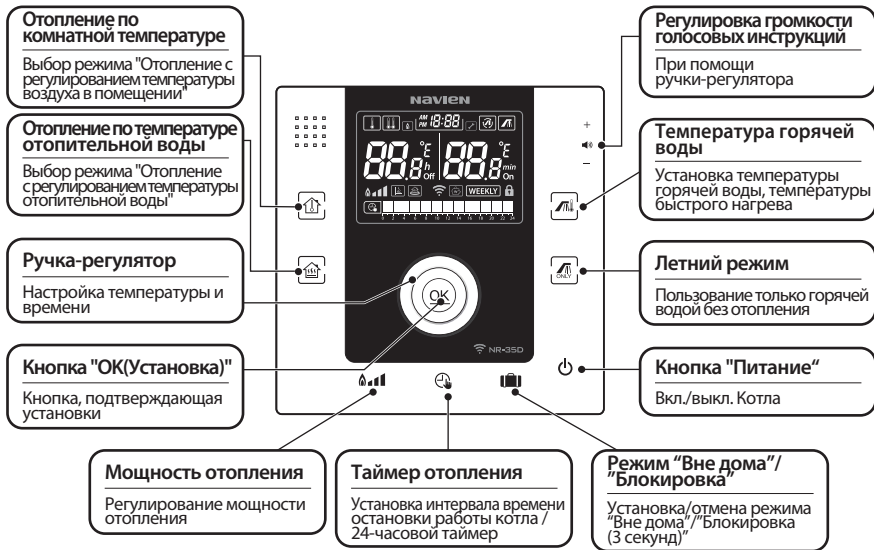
Отопление по комнатной температуре

Выбор режима "Отопление с регулированием температуры воздуха в помещении"

Отопление по температуре отопительной воды

Выбор режима "Отопление с регулированием температуры отопительной воды"

Ручка-регулятор

Настройка температуры и времени

Кнопка "ОК(Установка)"

Кнопка, подтверждающая установки

Мощность отопления

Регулирование мощности отопления

Таймер отопления

Установка интервала времени остановки работы котла / 24-часовой таймер

Режим "Вне дома"/ "Блокировка"

Установка/отмена режима "Вне дома"/"Блокировка (3 секунд)"

Кнопка "Питание"

Вкл./выкл. Котла

Летний режим

Пользование только горячей водой без отопления

Температура горячей воды

Установка температуры горячей воды, температуры быстрого нагрева

Регулировка громкости голосовых инструкций

При помощи ручки-регулятора

NAVIEN

AM PM 18:88

88.8 °C h Off

88.8 °C min On

WEEKLY

ONLY

OK

NR-35D

+
−